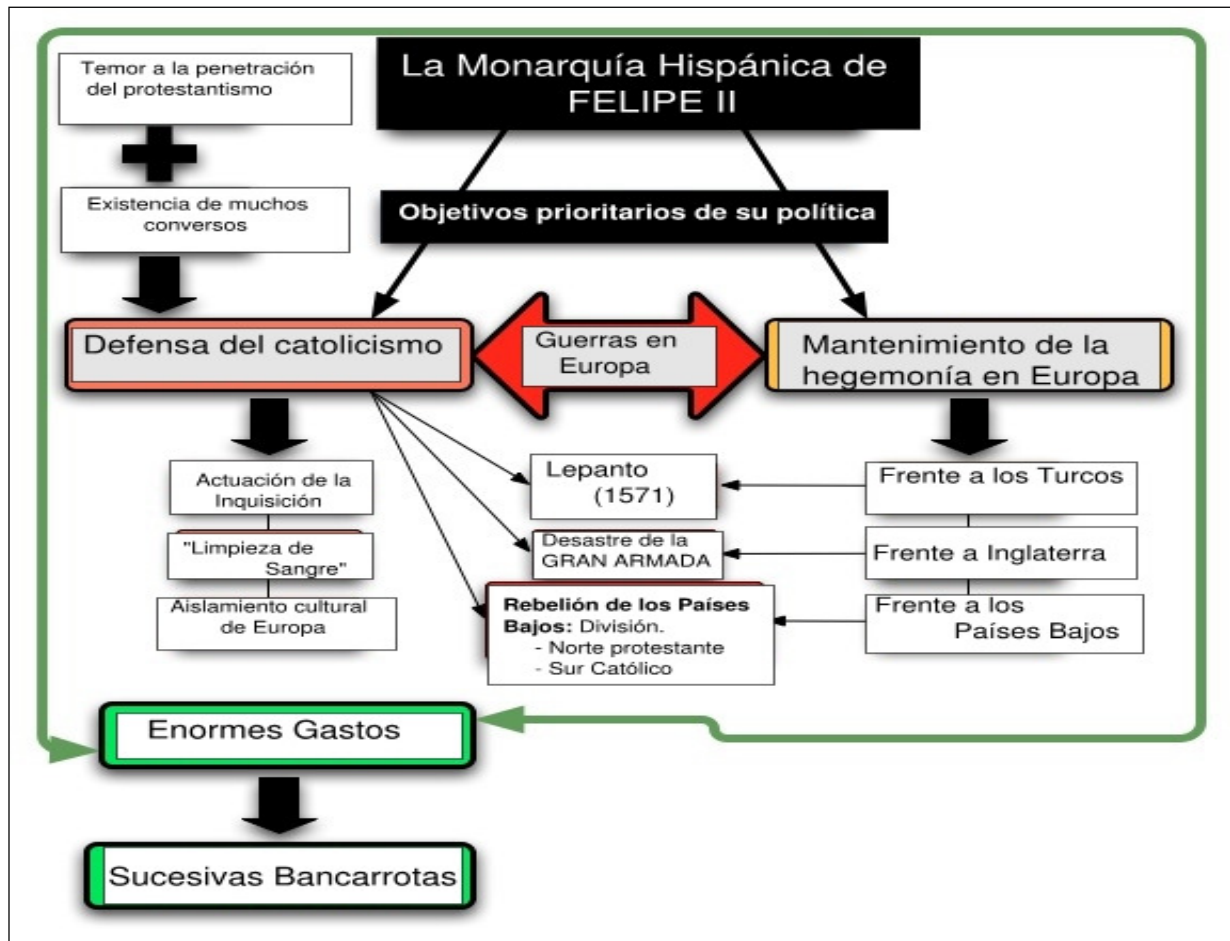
La Monarquía Hispánica de FELIPE II

Objetivos prioritarios de su política

Temor a la penetración del protestantismo

Existencia de muchos conversos

Defensa del catolicismo

Guerras en Europa

Mantenimiento de la hegemonía en Europa

Actuación de la Inquisición

"Limpieza de Sangre"

Aislamiento cultural de Europa

Lepanto (1571)

Desastre de la GRAN ARMADA

Rebelión de los Países Bajos: División.
- Norte protestante
- Sur Católico

Frente a los Turcos

Frente a Inglaterra

Frente a los Países Bajos

Enormes Gastos

Sucesivas Bancarrotas